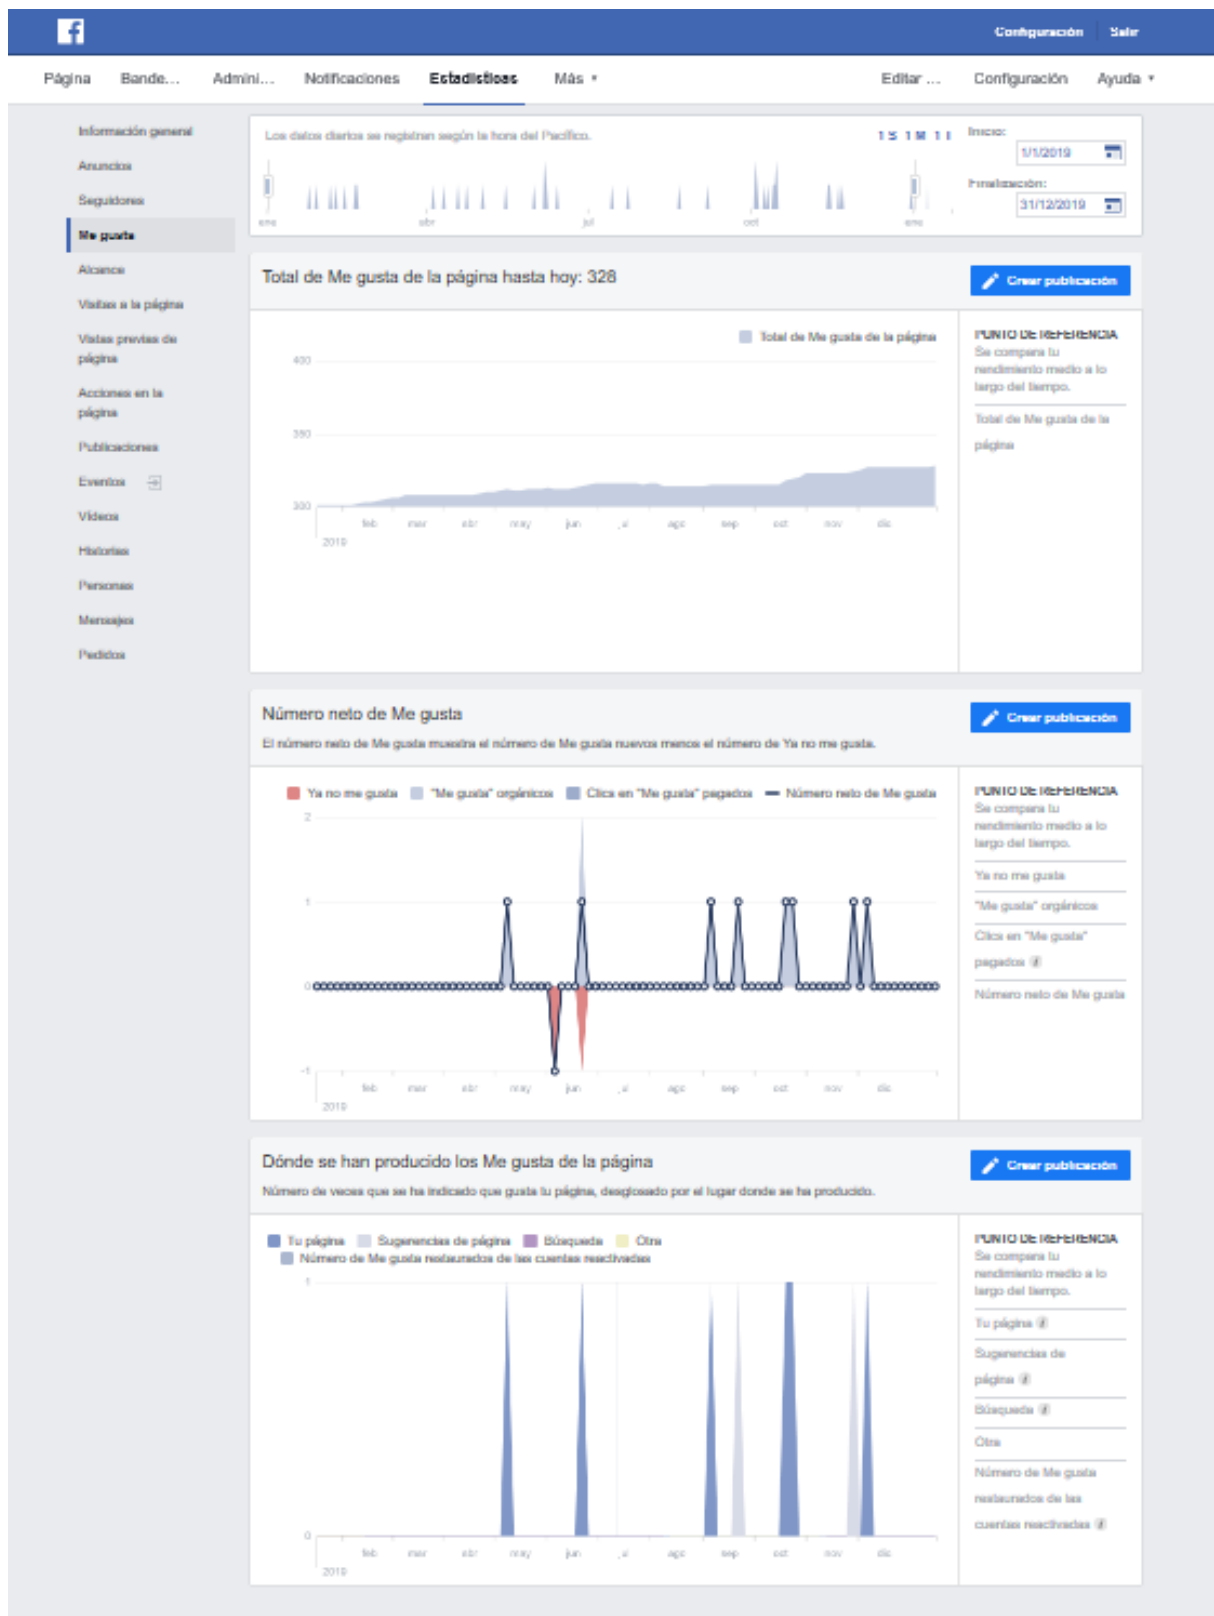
Configuración Salir

Página Bande... Admini... Notificaciones Estadísticas Más ▾ Editar ... Configuración Ayuda ▾

Información general
Anuncios
Seguidores
Me gusta
Alcance
Visitas a la página
Vistas previas de página
Acciones en la página
Publicaciones
Eventos
Vídeos
Historias
Personas
Mensajes
Pedidos

Los datos diarios se registran según la hora del Pacífico.
1S 1M 1T
Inicio:
1/1/2019
Finalización:
31/12/2019
ene abr jul oct ene

Total de Me gusta de la página hasta hoy: 328
Crear publicación
Total de Me gusta de la página
400
350
300
feb mar abr may jun jul ago sep oct nov dic
2019
PUNTO DE REFERENCIA
Se compara tu rendimiento medio a lo largo del tiempo.
Total de Me gusta de la página

Número neto de Me gusta
Crear publicación
El número neto de Me gusta muestra el número de Me gusta nuevos menos el número de Ya no me gusta.
Ya no me gusta "Me gusta" orgánicos Clics en "Me gusta" pagados Número neto de Me gusta
2
1
0
-1
feb mar abr may jun jul ago sep oct nov dic
2019
PUNTO DE REFERENCIA
Se compara tu rendimiento medio a lo largo del tiempo.
Ya no me gusta
"Me gusta" orgánicos
Clics en "Me gusta" pagados
Número neto de Me gusta

Dónde se han producido los Me gusta de la página
Crear publicación
Número de veces que se ha indicado que gusta tu página, desglosado por el lugar donde se ha producido.
Tu página Sugerencias de página Búsqueda Otra
Número de Me gusta restaurados de las cuentas reactivadas
1
0
feb mar abr may jun jul ago sep oct nov dic
2019
PUNTO DE REFERENCIA
Se compara tu rendimiento medio a lo largo del tiempo.
Tu página
Sugerencias de página
Búsqueda
Otra
Número de Me gusta restaurados de las cuentas reactivadas